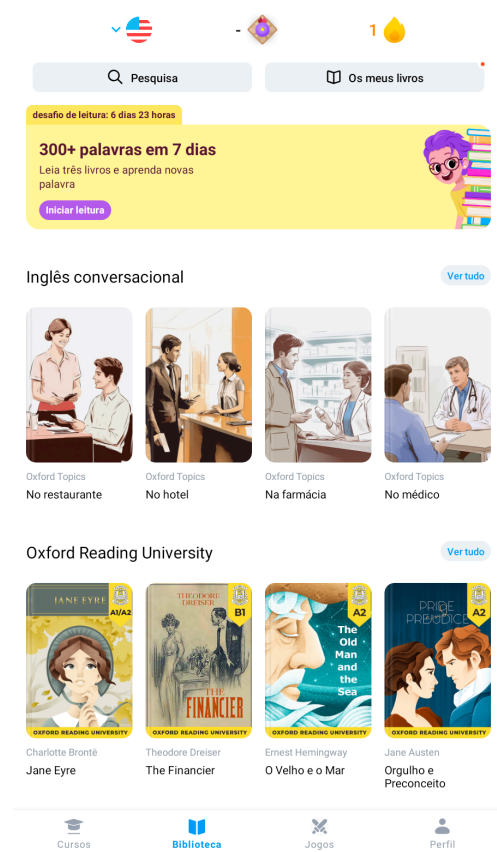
- 1

Pesquisa

Os meus livros

desafio de leitura: 6 dias 23 horas

300+ palavras em 7 dias

Leia três livros e aprenda novas palavra

Iniciar leitura

Inglês conversacional

Ver tudo

Oxford Topics
No restaurante

Oxford Topics
No hotel

Oxford Topics
Na farmácia

Oxford Topics
No médico

Oxford Reading University

Ver tudo

JANE EYRE
A1/A2
OXFORD READING UNIVERSITY
Charlotte Brontë
Jane Eyre

THEODORE DREISER
B1
THE FINANCIER
OXFORD READING UNIVERSITY
Theodore Dreiser
The Financier

A2
The Old Man and the Sea
OXFORD READING UNIVERSITY
Ernest Hemingway
O Velho e o Mar

PRIDE PREJUDICE
A2
OXFORD READING UNIVERSITY
Jane Austen
Orgulho e Preconceito

Cursos

Biblioteca

Jogos

Perfil